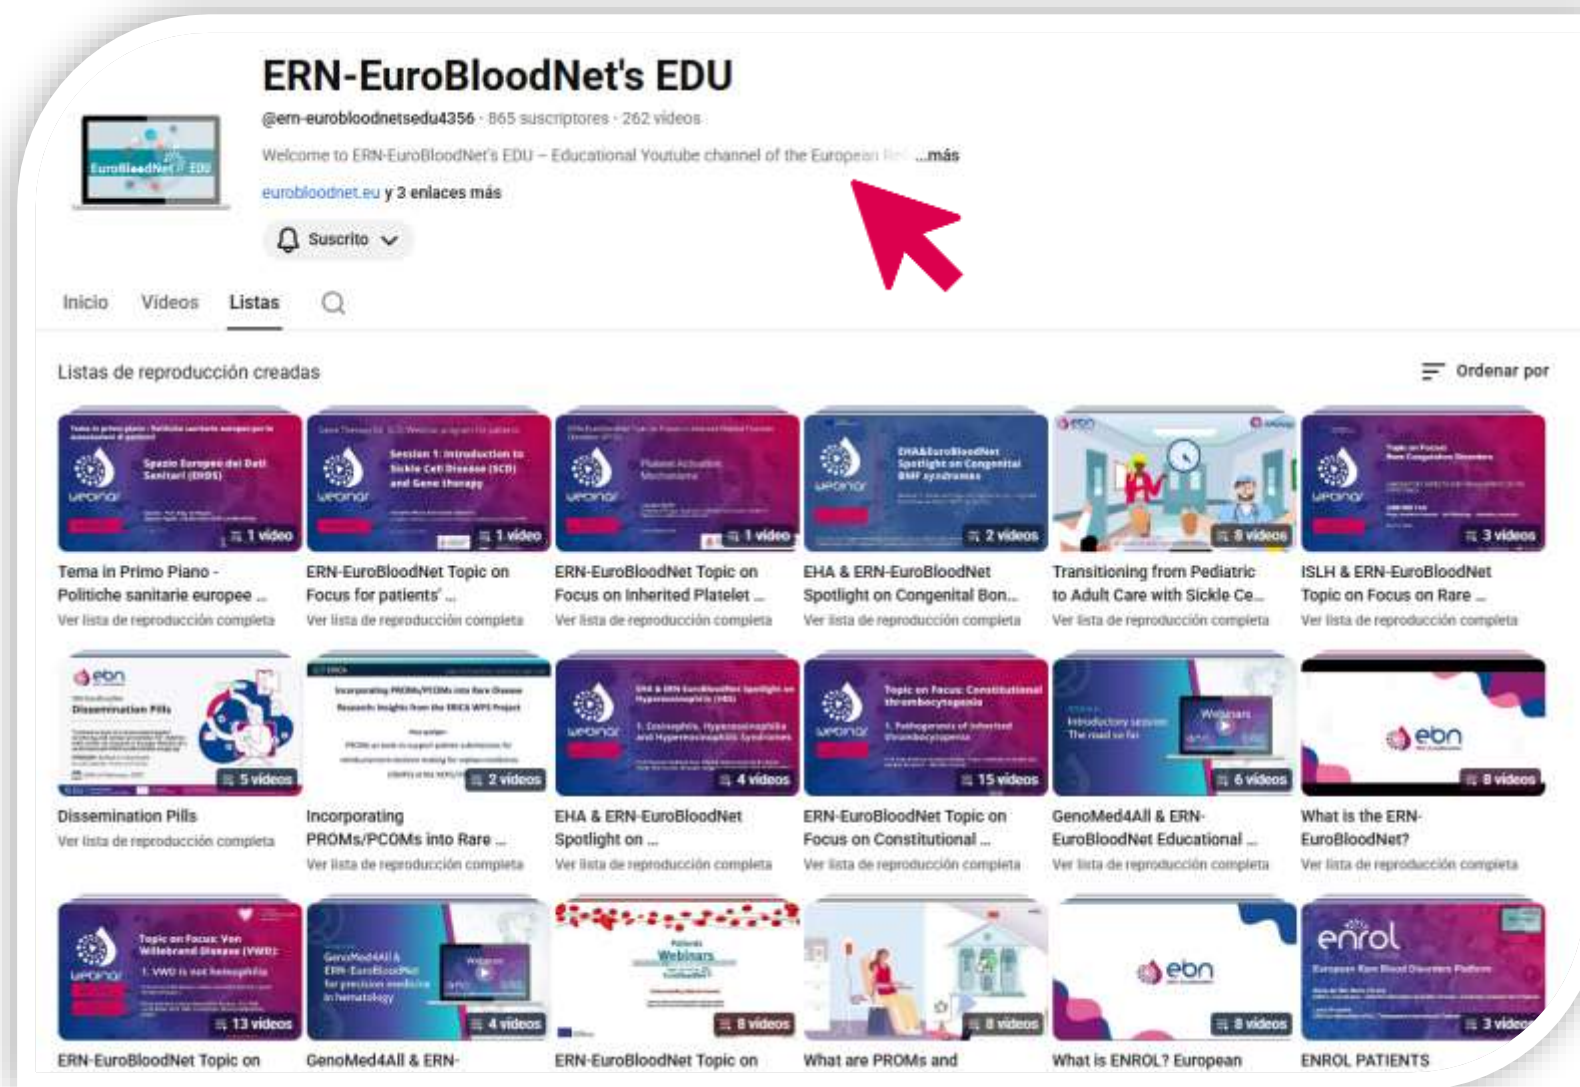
ERN-EuroBloodNet's EDU

@ern-eurobloodnetsedu4356 · 865 suscriptores · 262 videos

Welcome to ERN-EuroBloodNet's EDU – Educational Youtube channel of the European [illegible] ...más

eurobloodnet.eu y 3 enlaces más

Suscrito

Inicio Videos Listas

Listas de reproducción creadas

Ordenar por

1 video
Tema in Primo Piano - Politiche sanitarie europee ...
Ver lista de reproducción completa

1 video
ERN-EuroBloodNet Topic on Focus for patients' ...
Ver lista de reproducción completa

1 video
ERN-EuroBloodNet Topic on Focus on Inherited Platelet ...
Ver lista de reproducción completa

2 videos
EHA & ERN-EuroBloodNet Spotlight on Congenital Bon...
Ver lista de reproducción completa

8 videos
Transitioning from Pediatric to Adult Care with Sickle Ce...
Ver lista de reproducción completa

3 videos
ISLH & ERN-EuroBloodNet Topic on Focus on Rare ...
Ver lista de reproducción completa

5 videos
Dissemination Pills
Ver lista de reproducción completa

2 videos
Incorporating PROMs/PCOMs into Rare ...
Ver lista de reproducción completa

4 videos
EHA & ERN-EuroBloodNet Spotlight on ...
Ver lista de reproducción completa

15 videos
ERN-EuroBloodNet Topic on Focus on Constitutional ...
Ver lista de reproducción completa

6 videos
GenoMed4All & ERN-EuroBloodNet Educational ...
Ver lista de reproducción completa

8 videos
What is the ERN-EuroBloodNet?
Ver lista de reproducción completa

13 videos
ERN-EuroBloodNet Topic on

4 videos
GenoMed4All & ERN-

8 videos
ERN-EuroBloodNet Topic on

8 videos
What are PROMs and

8 videos
What is ENROL? European

3 videos
ENROL PATIENTS